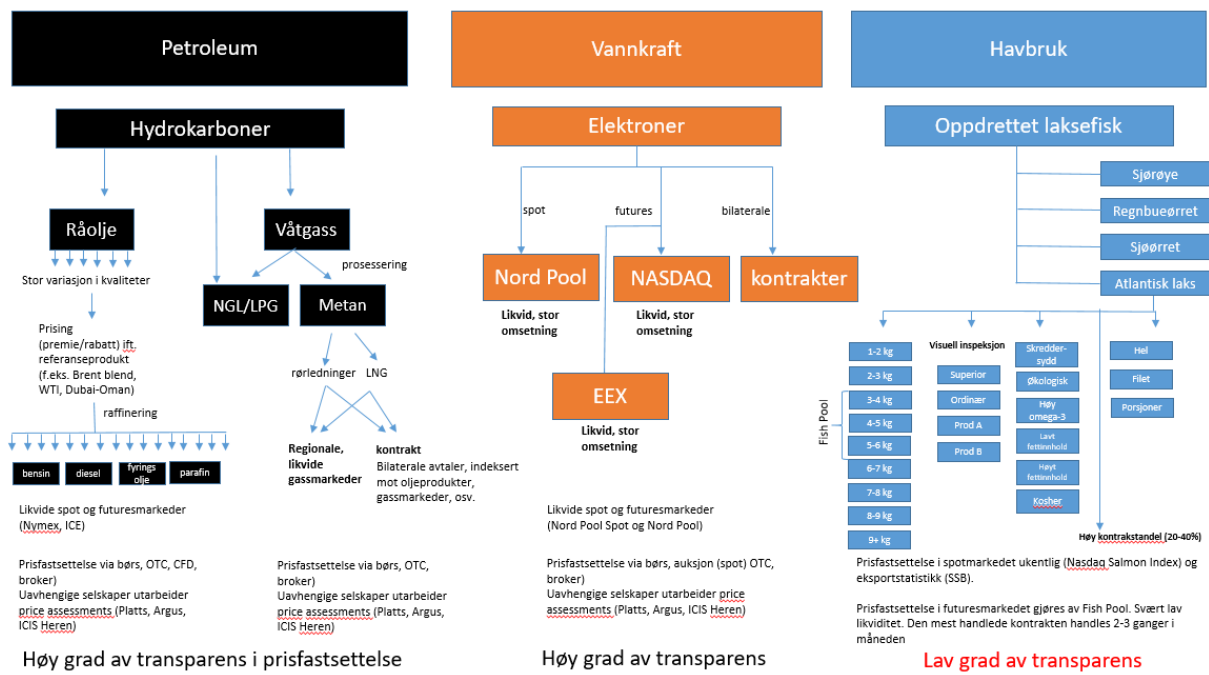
Petroleum

Hydrokarboner

Råolje

Våtgass

prosessering

Stor variasjon i kvaliteter

NGL/LPG

Metan

Prising (premie/rabatt) ift. referanseprodukt (f.eks. Brent blend, WTI, Dubai-Oman)

rørledninger

LNG

raffinering

Regionale, likvide gassmarkeder

kontrakt
Bilaterale avtaler, indeksert mot oljeprodukter, gassmarkeder, osv.

bensin

diesel

fyrings olje

parafin

Likvide spot og futuresmarkeder (Nymex, ICE)

Prisfastsettelse via børs, OTC, CFD, broker)
Uavhengige selskaper utarbeider price assessments (Platts, Argus, ICIS Heren)

Prisfastsettelse via børs, OTC, broker)
Uavhengige selskaper utarbeider price assessments (Platts, Argus, ICIS Heren)

Høy grad av transparens i prisfastsettelse

Vannkraft

Elektroner

spot

futures

bilaterale

Nord Pool

NASDAQ

kontrakter

Likvid, stor omsetning

Likvid, stor omsetning

EEX

Likvid, stor omsetning

Likvide spot og futuresmarkeder (Nord Pool Spot og Nord Pool)

Prisfastsettelse via børs, auksjon (spot) OTC, broker)
Uavhengige selskaper utarbeider price assessments (Platts, Argus, ICIS Heren)

Høy grad av transparens

Havbruk

Oppdrettet laksefisk

Sjørøye

Regnbueørret

Sjøørret

Atlantisk laks

1-2 kg
2-3 kg
3-4 kg
4-5 kg
5-6 kg
6-7 kg
7-8 kg
8-9 kg
9+ kg

Fish Pool

Visuell inspeksjon
Superior
Ordinær
Prod A
Prod B

Skredder-sydd
Økologisk
Høy omega-3
Lavt fettinnhold
Høyt fettinnhold
Kosher

Hel
Filet
Porsjoner

Høy kontrakstandel (20-40%)

Prisfastsettelse i spotmarkedet ukentlig (Nasdaq Salmon Index) og eksportstatistikk (SSB).

Prisfastsettelse i futuresmarkedet gjøres av Fish Pool. Svært lav likviditet. Den mest handlede kontrakten handles 2-3 ganger i måneden

Lav grad av transparens